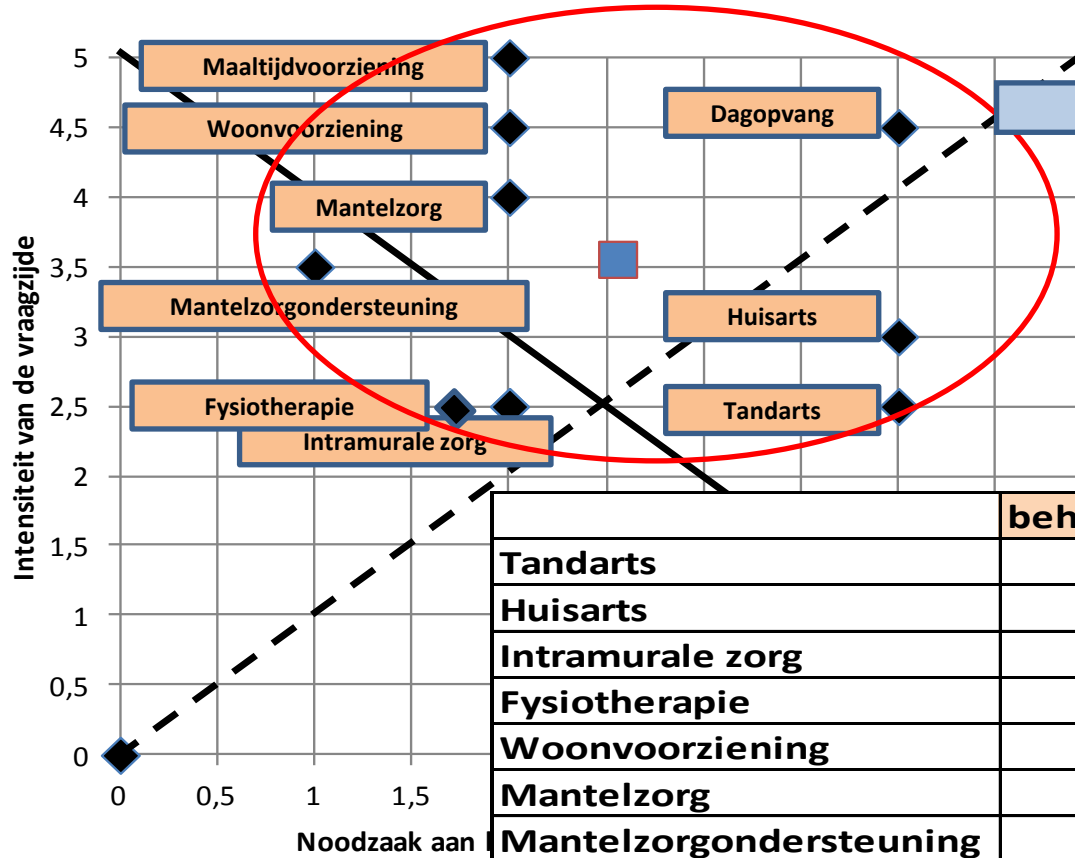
5
4,5
4
3,5
3
2,5
2
1,5
1
0,5
0

0
0,5
1
1,5

Intensiteit van de vraagzijde

Noodzaak aan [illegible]

Maaltijdvoorziening
Woonvoorziening
Mantelzorg
Mantelzorgondersteuning
Fysiotherapie
Intramurale zorg
Dagopvang
Huisarts
Tandarts

| | beh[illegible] |
|---|---|
| Tandarts | |
| Huisarts | |
| Intramurale zorg | |
| Fysiotherapie | |
| Woonvoorziening | |
| Mantelzorg | |
| Mantelzorgondersteuning | |